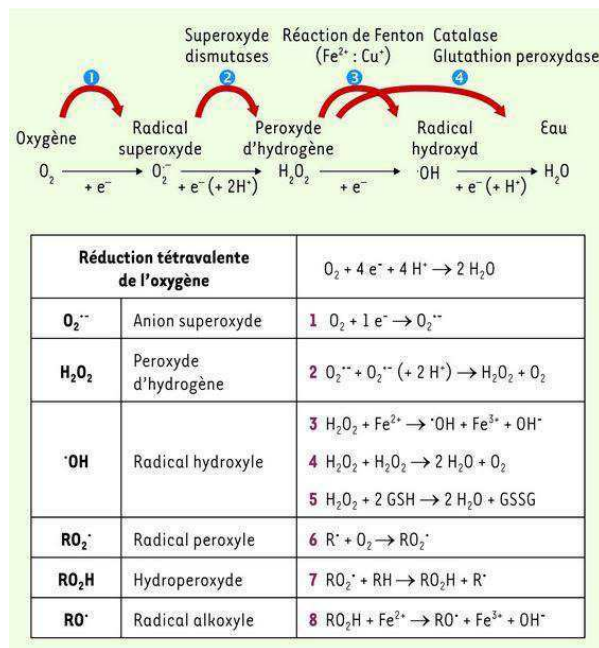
Superoxyde dismutases

Réaction de Fenton $(Fe^{2+} : Cu^{+})$

Catalase Glutathion peroxydase

1 2 3 4

Oxygène

Radical superoxyde

Peroxyde d'hydrogène

Radical hydroxyd

Eau

$O_2 \xrightarrow{+e^-} O_2^{-} \xrightarrow{+e^- (+2H^+)} H_2O_2 \xrightarrow{+e^-} {}^{\cdot}OH \xrightarrow{+e^- (+H^+)} H_2O$

| Réduction tétravalente de l'oxygène | | $O_2 + 4\ e^- + 4\ H^+ \rightarrow 2\ H_2O$ |
|---|---|---|
| $O_2^{\cdot-}$ | Anion superoxyde | 1 $O_2 + 1\ e^- \rightarrow O_2^{\cdot-}$ |
| $H_2O_2$ | Peroxyde d'hydrogène | 2 $O_2^{\cdot-} + O_2^{\cdot-} (+ 2\ H^+) \rightarrow H_2O_2 + O_2$ |
| ${}^{\cdot}OH$ | Radical hydroxyle | 3 $H_2O_2 + Fe^{2+} \rightarrow {}^{\cdot}OH + Fe^{3+} + OH^-$<br>4 $H_2O_2 + H_2O_2 \rightarrow 2\ H_2O + O_2$<br>5 $H_2O_2 + 2\ GSH \rightarrow 2\ H_2O + GSSG$ |
| $RO_2^{\cdot}$ | Radical peroxyle | 6 $R^{\cdot} + O_2 \rightarrow RO_2^{\cdot}$ |
| $RO_2H$ | Hydroperoxyde | 7 $RO_2^{\cdot} + RH \rightarrow RO_2H + R^{\cdot}$ |
| $RO^{\cdot}$ | Radical alkoxyle | 8 $RO_2H + Fe^{2+} \rightarrow RO^{\cdot} + Fe^{3+} + OH^-$ |